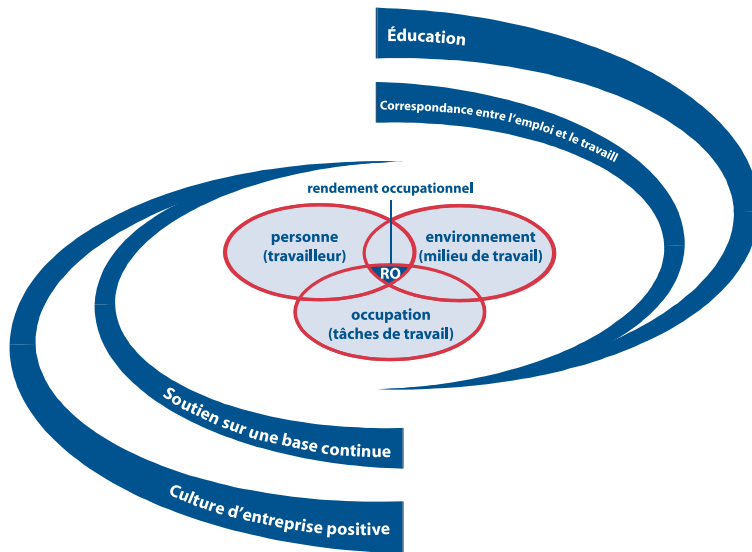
Éducation

Correspondance entre l'emploi et le travail

rendement occupationnel

personne (travailleur)

environnement (milieu de travail)

RO

occupation (tâches de travail)

Soutien sur une base continue

Culture d'entreprise positive